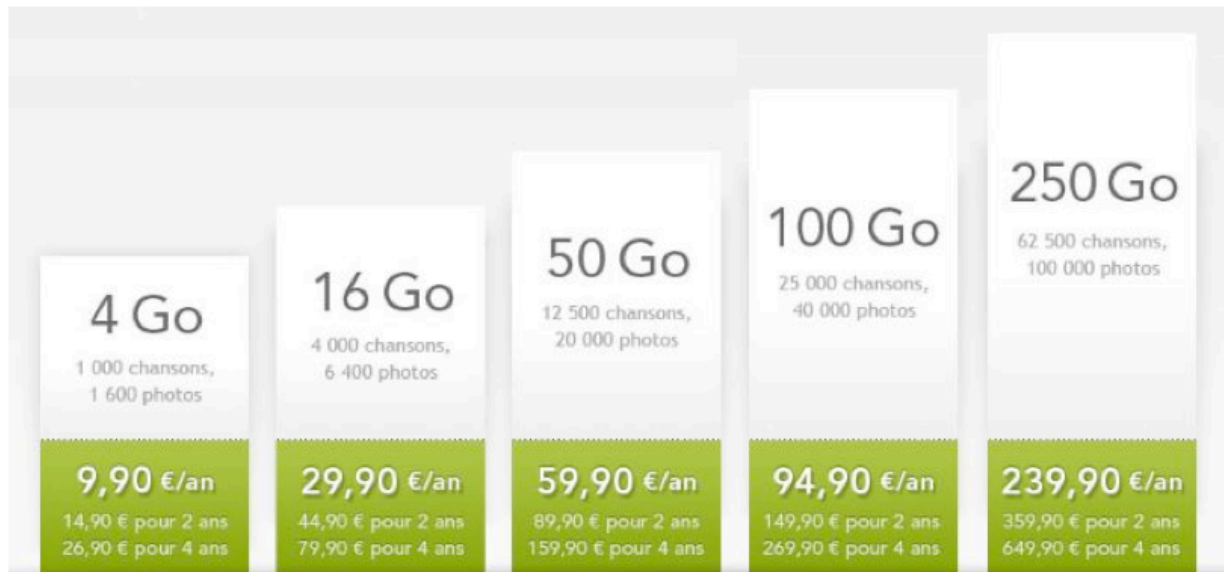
4 Go
1 000 chansons, 1 600 photos
9,90 €/an
14,90 € pour 2 ans
26,90 € pour 4 ans

16 Go
4 000 chansons, 6 400 photos
29,90 €/an
44,90 € pour 2 ans
79,90 € pour 4 ans

50 Go
12 500 chansons, 20 000 photos
59,90 €/an
89,90 € pour 2 ans
159,90 € pour 4 ans

100 Go
25 000 chansons, 40 000 photos
94,90 €/an
149,90 € pour 2 ans
269,90 € pour 4 ans

250 Go
62 500 chansons, 100 000 photos
239,90 €/an
359,90 € pour 2 ans
649,90 € pour 4 ans